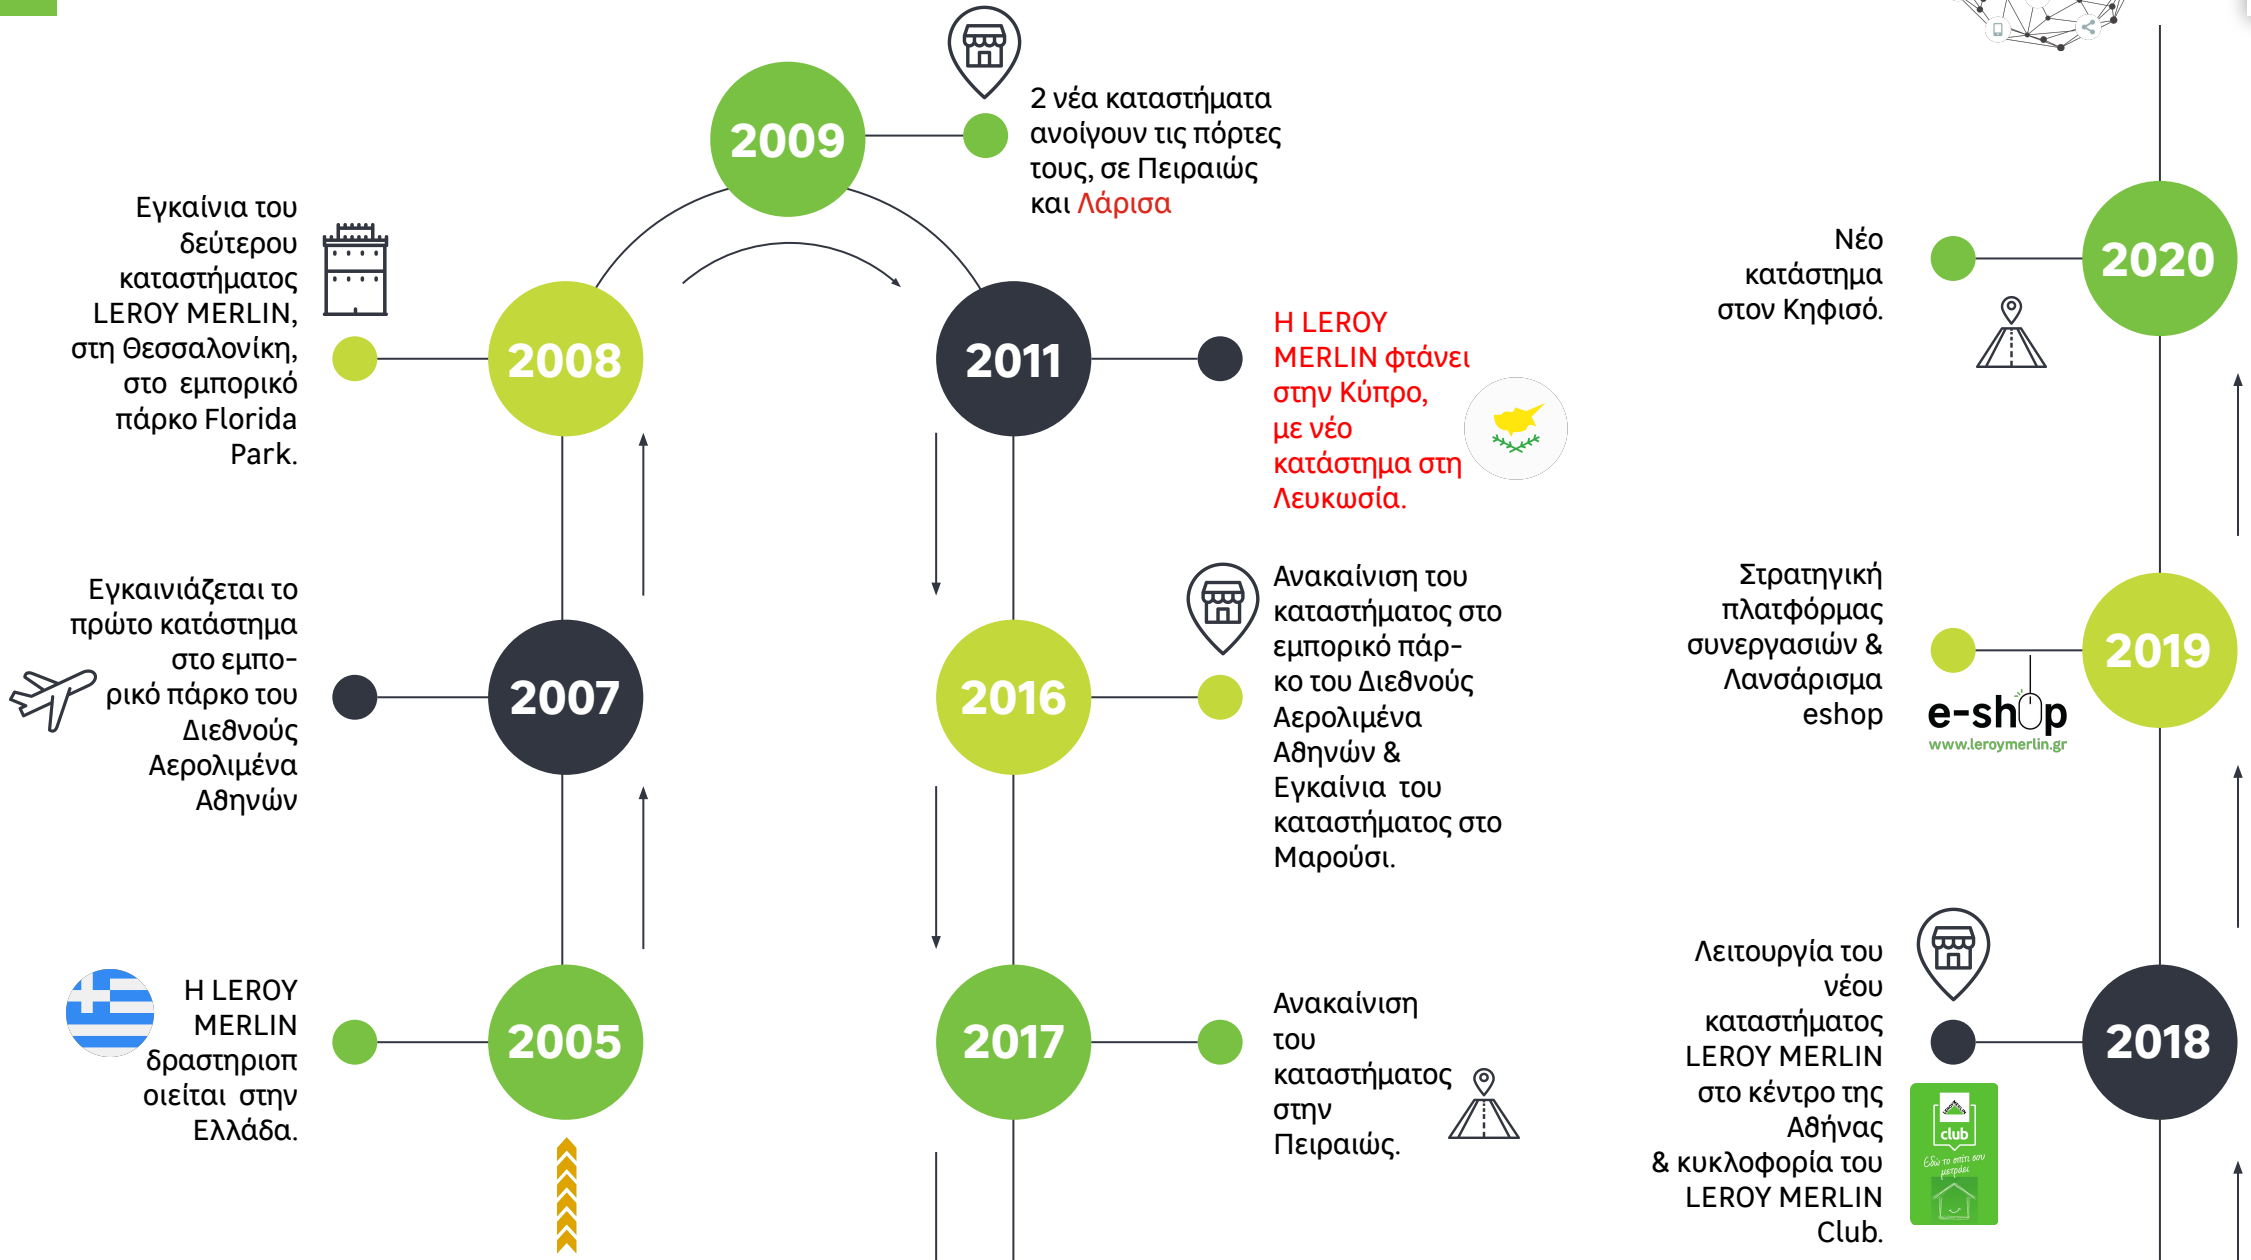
2009

2 νέα καταστήματα ανοίγουν τις πόρτες τους, σε Πειραιώς και Λάρισα

Εγκαίνια του δεύτερου καταστήματος LEROY MERLIN, στη Θεσσαλονίκη, στο εμπορικό πάρκο Florida Park.

2008

2011

Η LEROY MERLIN φτάνει στην Κύπρο, με νέο κατάστημα στη Λευκωσία.

2020

Νέο κατάστημα στον Κηφισό.

Εγκαινιάζεται το πρώτο κατάστημα στο εμπορικό πάρκο του Διεθνούς Αερολιμένα Αθηνών

2007

2016

Ανακαίνιση του καταστήματος στο εμπορικό πάρκο του Διεθνούς Αερολιμένα Αθηνών & Εγκαίνια του καταστήματος στο Μαρούσι.

Στρατηγική πλατφόρμας συνεργασιών & Λανσάρισμα eshop

e-shop
www.leroymerlin.gr

2019

Η LEROY MERLIN δραστηριοποιείται στην Ελλάδα.

2005

2017

Ανακαίνιση του καταστήματος στην Πειραιώς.

Λειτουργία του νέου καταστήματος LEROY MERLIN στο κέντρο της Αθήνας & κυκλοφορία του LEROY MERLIN Club.

club

2018